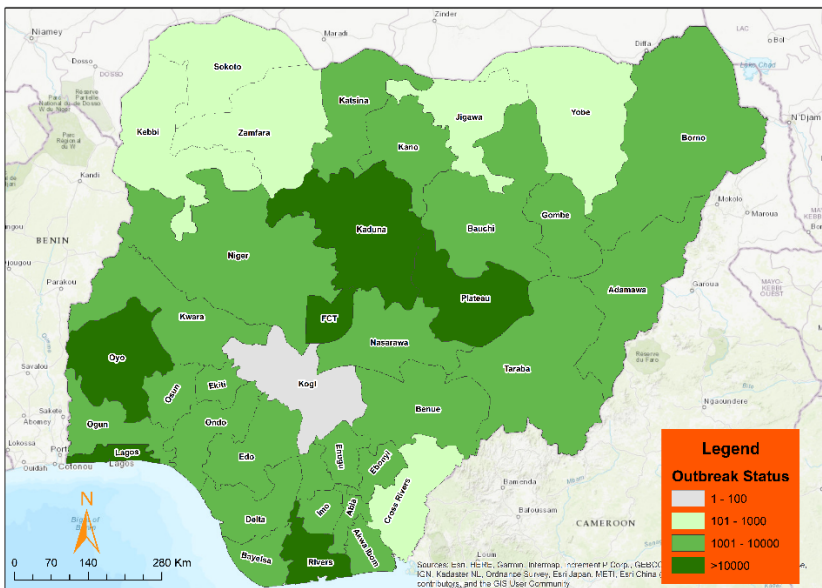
Niamey
Zinder
Diffa
LAC
Dosso
DOSSO
Réserve Partielle Nationale de Dosso
Parc Régional du W
Sokoto
Katsina
Jigawa
Yobe
Borno
N'Djam
Kebbi
Zamfara
Kano
Kandi
Maroua
BENIN
Kaduna
Bauchi
Gombe
Niger
Parakou
Plateau
Adamawa
NORD-OUEST
FCT
Kwara
Nasarawa
Oyo
Kogi
Taraba
Osun
Ekiti
Ogun
Ondo
Benue
Ngaoundere
Sakete
Abomey
Lokossa
Porto-Novo
Lagos
Cotonou
Lagos
Edo
Enugu
Ebonyi
Delta
Imo
Abia
Cross Rivers
Bamenda
Bafoussam
CAMEROON
Bayelsa
Rivers
Akwa Ibom
N
0 70 140 280 Km
Sources: Esri, HERE, Garmin, Intermap, increment P Corp., GEBCO, ICN, Kadaster NL, Ordnance Survey, Esri Japan, METI, Esri China, contributors, and the GIS User Community
Legend
Outbreak Status
1 - 100
101 - 1000
1001 - 10000
>10000